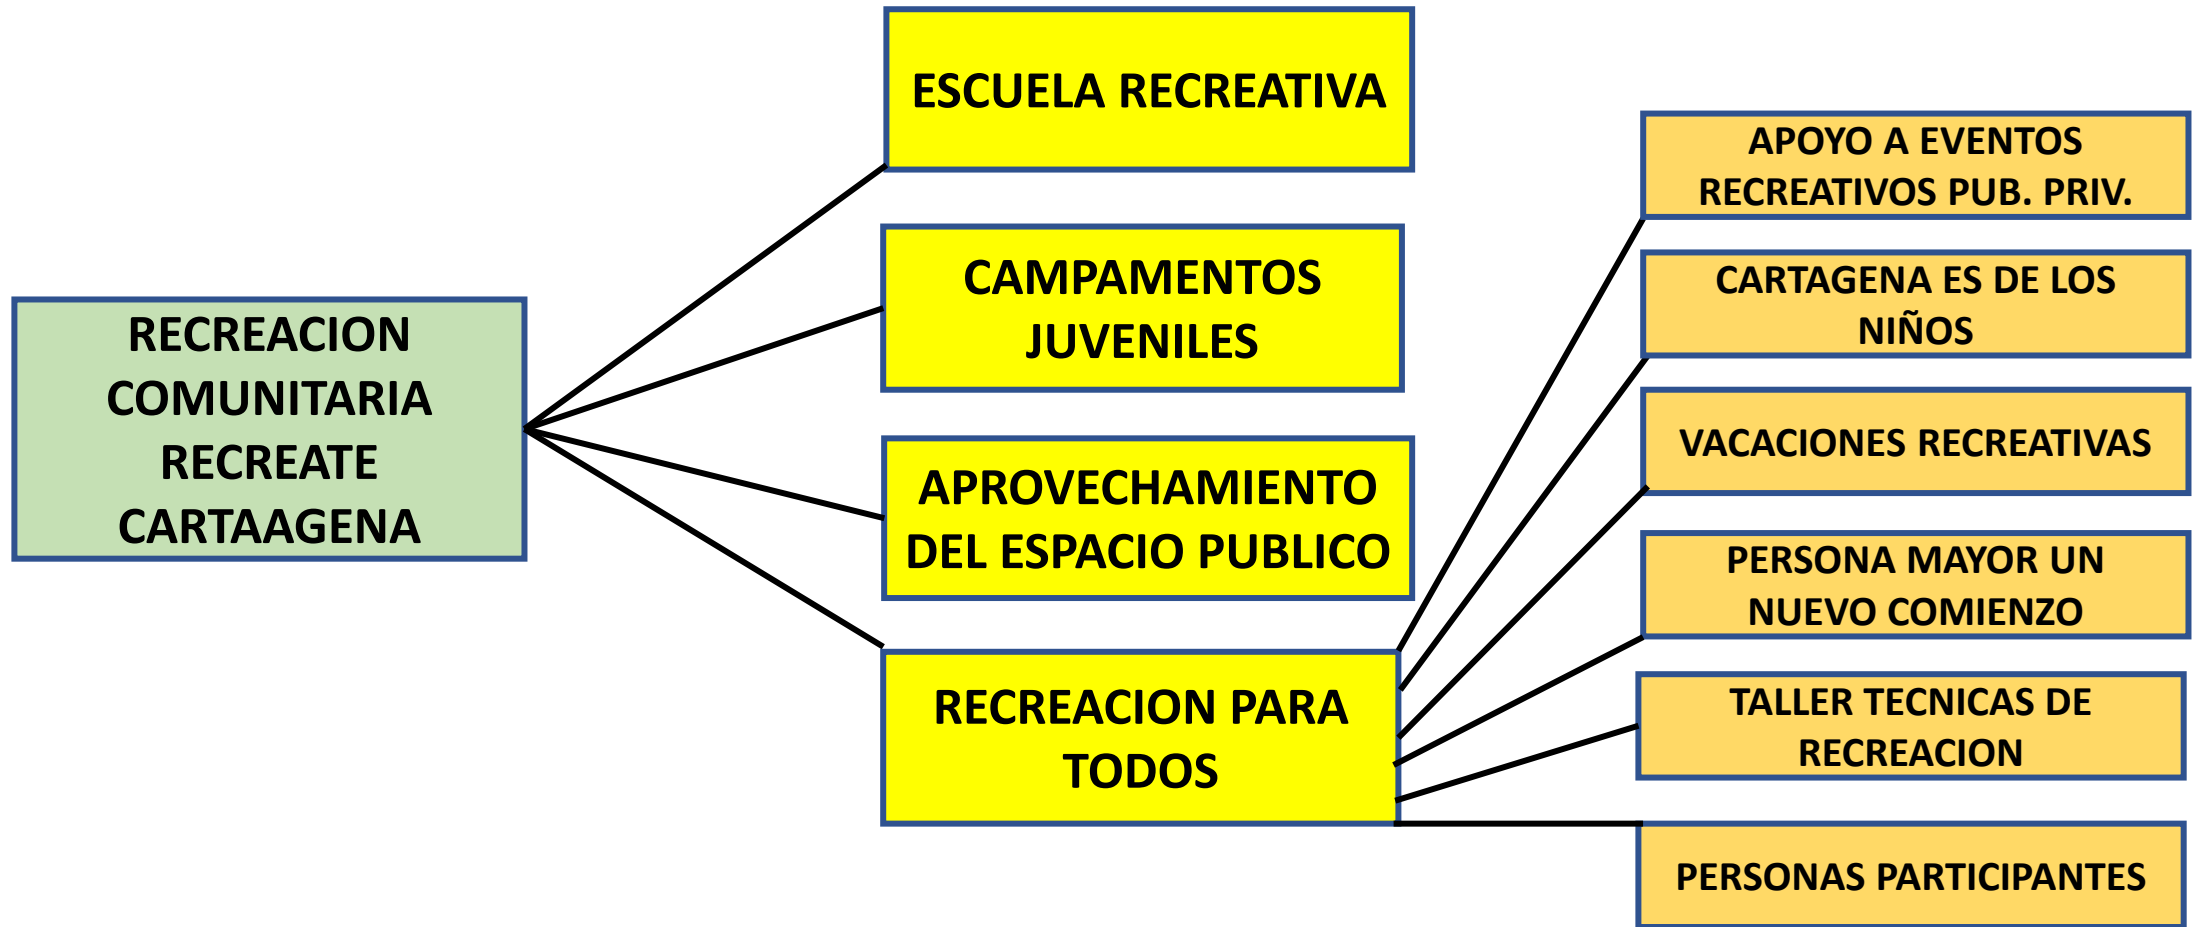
RECREACION COMUNITARIA RECREATE CARTAAGENA

ESCUELA RECREATIVA

CAMPAMENTOS JUVENILES

APROVECHAMIENTO DEL ESPACIO PUBLICO

RECREACION PARA TODOS

APOYO A EVENTOS RECREATIVOS PUB. PRIV.

CARTAGENA ES DE LOS NIÑOS

VACACIONES RECREATIVAS

PERSONA MAYOR UN NUEVO COMIENZO

TALLER TECNICAS DE RECREACION

PERSONAS PARTICIPANTES